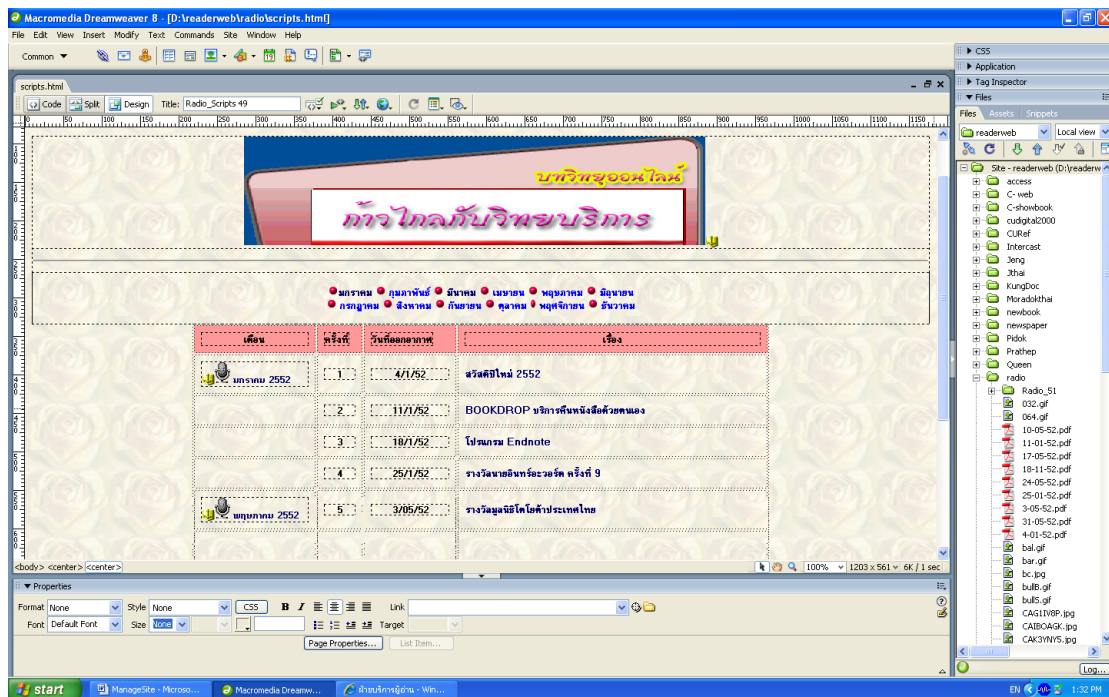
Macromedia Dreamweaver 8 - [D:\readerweb\radio\scripts.html]
File Edit View Insert Modify Text Commands Site Window Help
Common ▼
scripts.html
Code Split Design Title: Radio_Scripts 49

บทวิทยุออนไลน์
ก้าวไกลกับวิทยบริการ

มกราคม กุมภาพันธ์ มีนาคม เมษายน พฤษภาคม มิถุนายน
กรกฎาคม สิงหาคม กันยายน ตุลาคม พฤศจิกายน ธันวาคม

| เดือน | ครั้งที่ | วันที่ออกอากาศ | เรื่อง |
|---|---|---|---|
| มกราคม 2552 | 1 | 4/1/52 | สวัสดีปีใหม่ 2552 |
| | 2 | 11/1/52 | BOOKDROP บริการคืนหนังสือด้วยตนเอง |
| | 3 | 18/1/52 | โปรแกรม Endnote |
| | 4 | 25/1/52 | รางวัลนายอินทร์อะวอร์ด ครั้งที่ 9 |
| พฤษภาคม 2552 | 5 | 3/05/52 | รางวัลมูลนิธิโตโยต้าประเทศไทย |

<body> <center> <center>
100% 1203 x 561 6K / 1 sec
Properties
Format None Style None CSS B I Link
Font Default Font Size None Target
Page Properties... List Item...

CSS
Application
Tag Inspector
Files
Files Assets Snippets
readerweb Local view
Site - readerweb (D:\readerw
access
C-web
C-showbook
cudigital2000
CURef
Intercast
Jeng
Jthai
KungDoc
Moradokthai
newbook
newspaper
Pidok
Prathep
Queen
radio
Radio_51
032.gif
064.gif
10-05-52.pdf
11-01-52.pdf
17-05-52.pdf
18-11-52.pdf
24-05-52.pdf
25-01-52.pdf
3-05-52.pdf
31-05-52.pdf
4-01-52.pdf
bal.gif
bar.gif
bc.jpg
bull8.gif
bull5.gif
CAG1IV8P.jpg
CAIBOAGK.jpg
CAK3YNY5.jpg
Log...

start ManageSite - Microso... Macromedia Dreamw... ฝ่ายบริการผู้อ่าน - Win... EN 1:32 PM